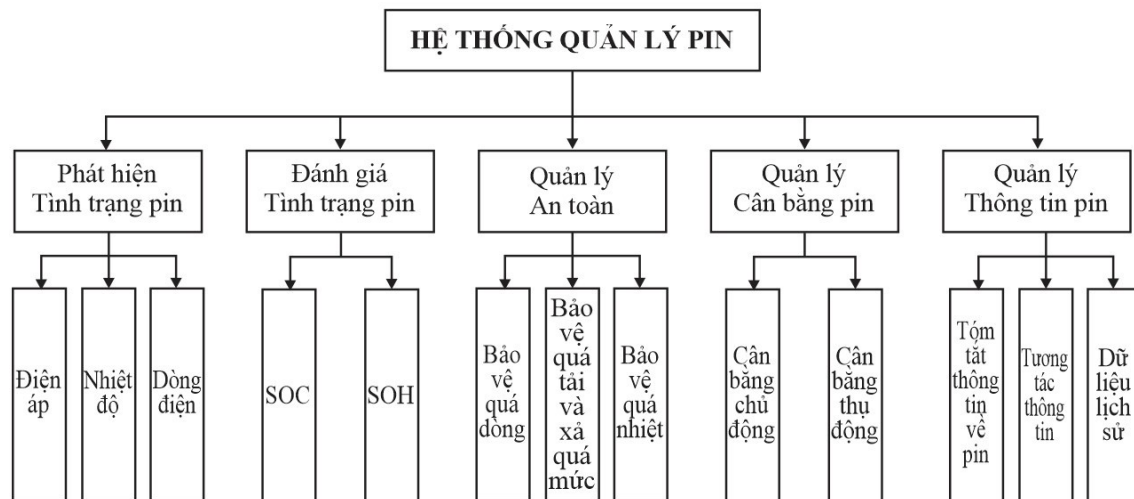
HỆ THỐNG QUẢN LÝ PIN

Phát hiện Tình trạng pin

Điện áp

Nhiệt độ

Dòng điện

Đánh giá Tình trạng pin

SOC

SOH

Quản lý An toàn

Bảo vệ quá dòng

Bảo vệ quá tải và xả quá mức

Bảo vệ quá nhiệt

Quản lý Cân bằng pin

Cân bằng chủ động

Cân bằng thụ động

Quản lý Thông tin pin

Tóm tắt thông tin về pin

Tương tác thông tin

Dữ liệu lịch sử